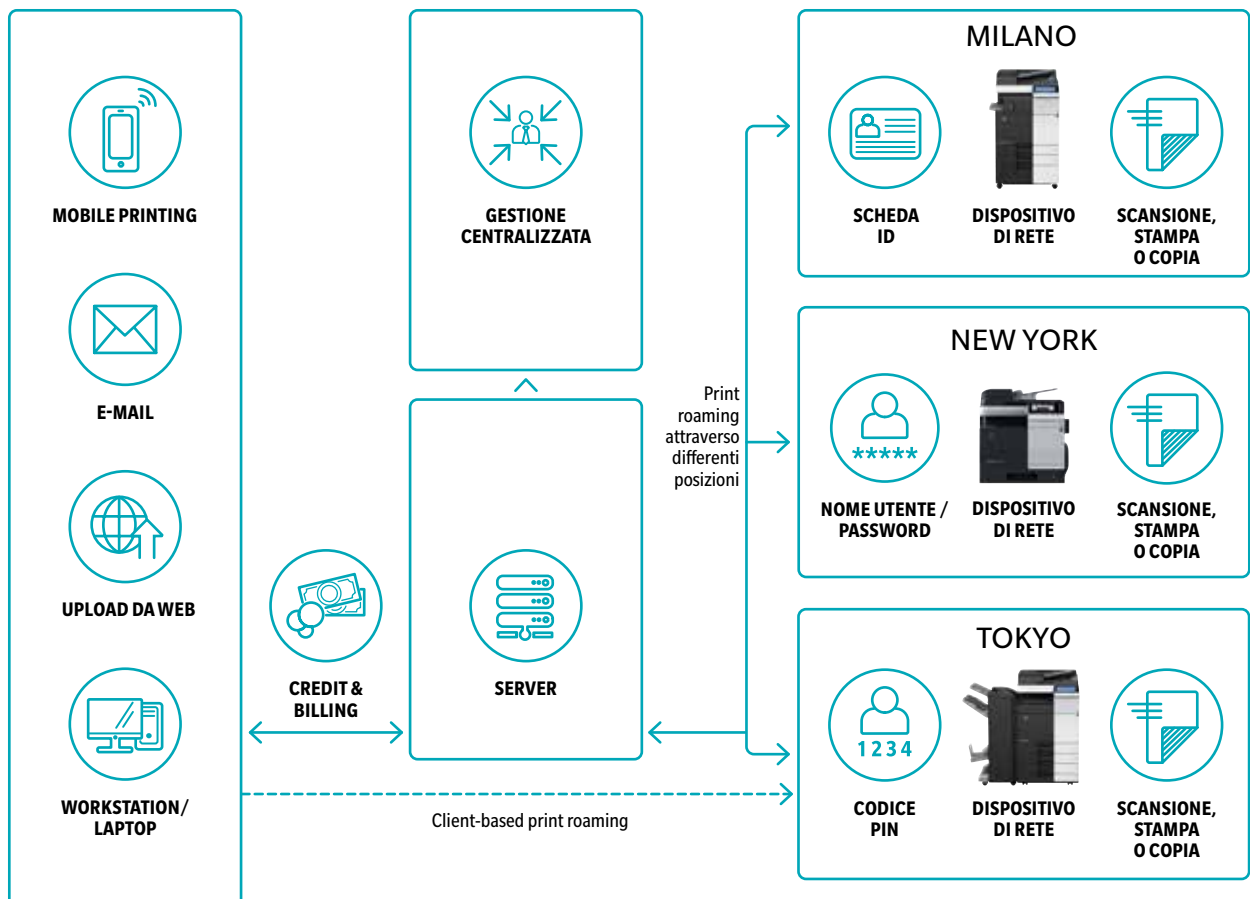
MOBILE PRINTING

E-MAIL

UPLOAD DA WEB

WORKSTATION/ LAPTOP

GESTIONE CENTRALIZZATA

CREDIT & BILLING

SERVER

Print roaming attraverso differenti posizioni

Client-based print roaming

MILANO

SCHEDA ID

DISPOSITIVO DI RETE

SCANSIONE, STAMPA O COPIA

NEW YORK

*****

NOME UTENTE / PASSWORD

DISPOSITIVO DI RETE

SCANSIONE, STAMPA O COPIA

TOKYO

1234

CODICE PIN

DISPOSITIVO DI RETE

SCANSIONE, STAMPA O COPIA